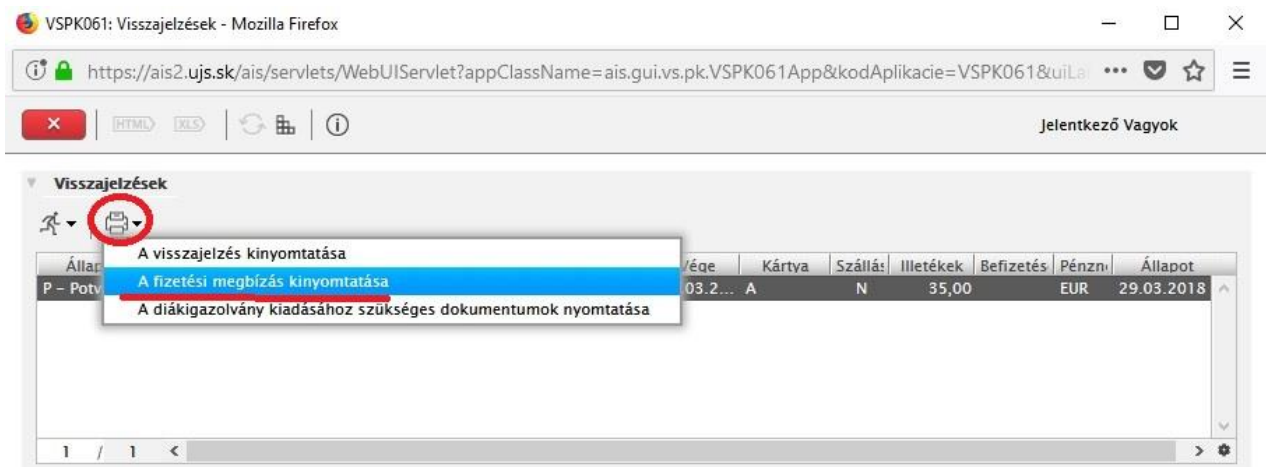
VSPK061: Visszajelzések - Mozilla Firefox

https://ais2.ujs.sk/ais/servlets/WebUIServlet?appClassName=ais.gui.vs.pk.VSPK061App&kodAplikacie=VSPK061&uiLa

HTML XLS

Jelentkező Vagyok

Visszajelzések

A visszajelzés kinyomtatása
A fizetési megbízás kinyomtatása
A diákigazolvány kiadásához szükséges dokumentumok nyomtatása

| Állap | Vége | Kártya | Szállás | Illetékek | Befizetés | Pénzn | Állapot |
|---|---|---|---|---|---|---|---|
| P – Potv | 03.2... | A | N | 35,00 | | EUR | 29.03.2018 |

1 / 1 <